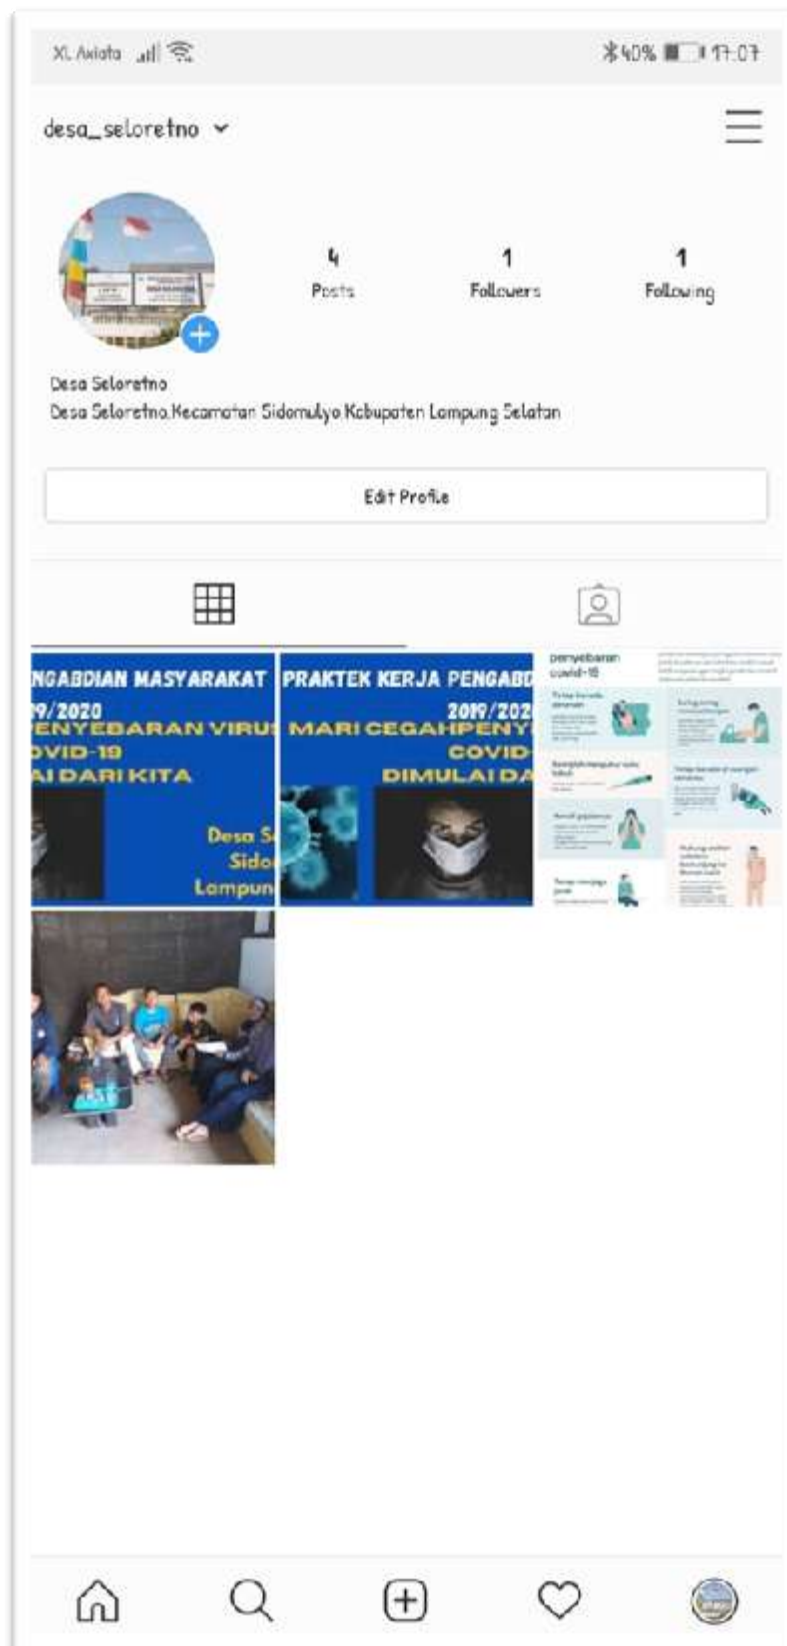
XL Axiata 40% 17:07

desa_seloretno

4
Posts

1
Followers

1
Following

Desa Seloretno
Desa Seloretno,Kecamatan Sidomulyo Kabupaten Lampung Selatan

Edit Profile

NGABDIAN MASYARAKAT
9/2020
PENYEBARAN VIRUS
OVID-19
AI DARI KITA
Desa S
Sido
Lampun

PRAKTEK KERJA PENGABD
2019/202
MARI CEGAHPENY
COVID-
DIMULAI DA

penyebaran covid-19
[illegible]